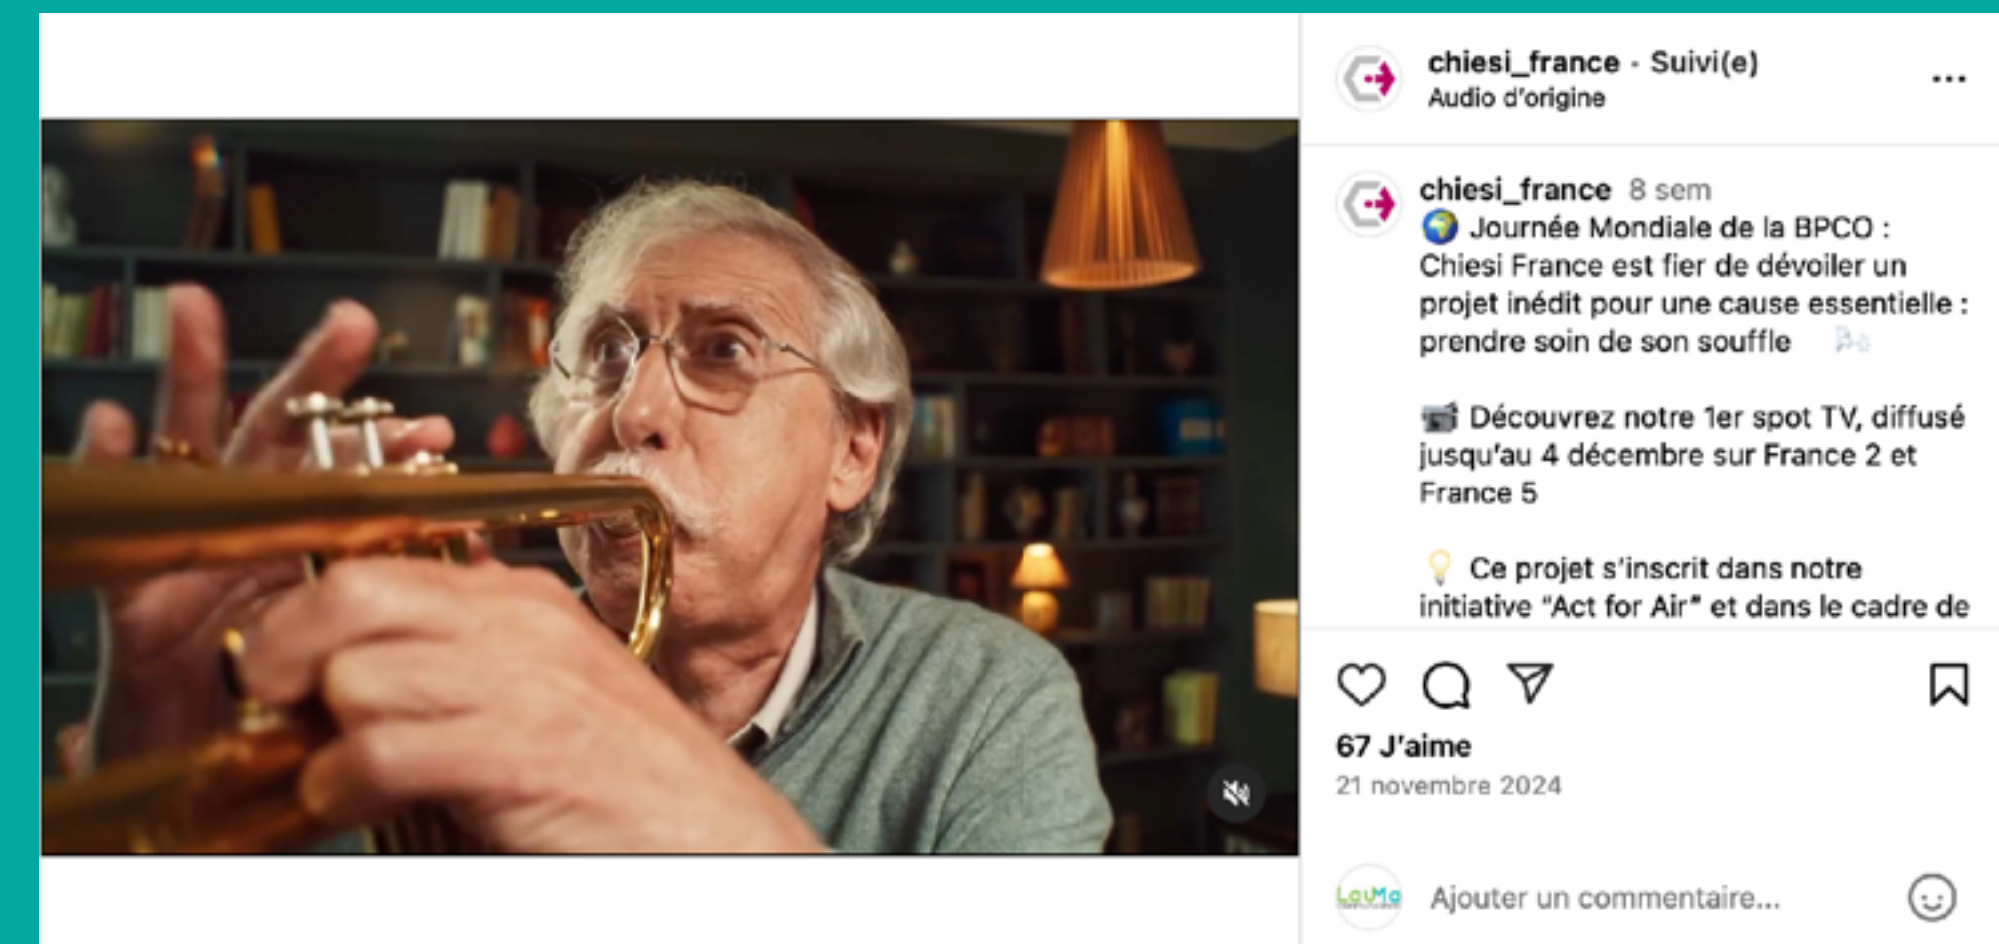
chiesi_france · Suivi(e)
Audio d'origine

chiesi_france 8 sem
🌍 Journée Mondiale de la BPCO : Chiesi France est fier de dévoiler un projet inédit pour une cause essentielle : prendre soin de son souffle 🌬️

📹 Découvrez notre 1er spot TV, diffusé jusqu'au 4 décembre sur France 2 et France 5

💡 Ce projet s'inscrit dans notre initiative "Act for Air" et dans le cadre de

67 J'aime
21 novembre 2024

LauMa
Ajouter un commentaire...